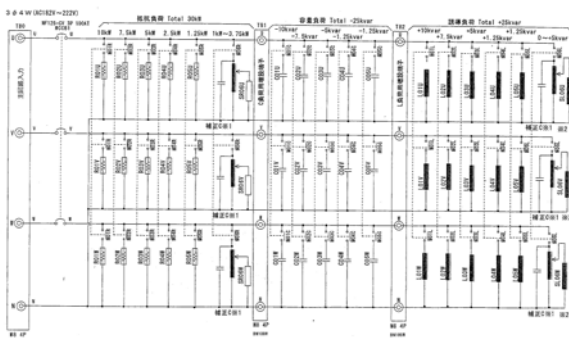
3φ4W (AC182V~222V)

TB0

NF125-CV 3P 100AF 60COE1

抵抗負荷 Total 30kW

10kW 7.5kW 5kW 2.5kW 1.25kW 0~3.75kW

TB1

容量負荷 Total -25kvar

-10kvar -5kvar -2.5kvar -1.25kvar

-7.5kvar -1.25kvar

TB2

誘導負荷 Total +25kvar

+10kvar +5kvar +1.25kvar

+7.5kvar +1.25kvar 0~+5kvar

U

V

W

N

負荷入力

補正CH1

補正CH1

補正CH1

補正CH1

補正CH1

補正CH1

M6 4P

M6 4P

M6 4P

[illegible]